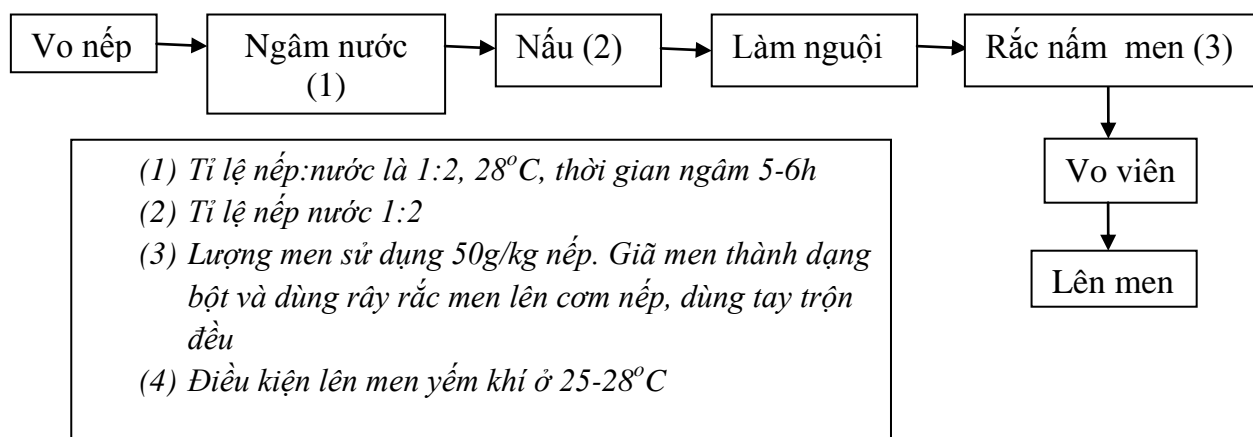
Vo nếp

Ngâm nước (1)

Nấu (2)

Làm nguội

Rắc nấm men (3)

Vo viên

Lên men

(1) Tỉ lệ nếp:nước là 1:2, 28$^o$C, thời gian ngâm 5-6h
(2) Tỉ lệ nếp nước 1:2
(3) Lượng men sử dụng 50g/kg nếp. Giã men thành dạng bột và dùng rây rắc men lên cơm nếp, dùng tay trộn đều
(4) Điều kiện lên men yếm khí ở 25-28$^o$C